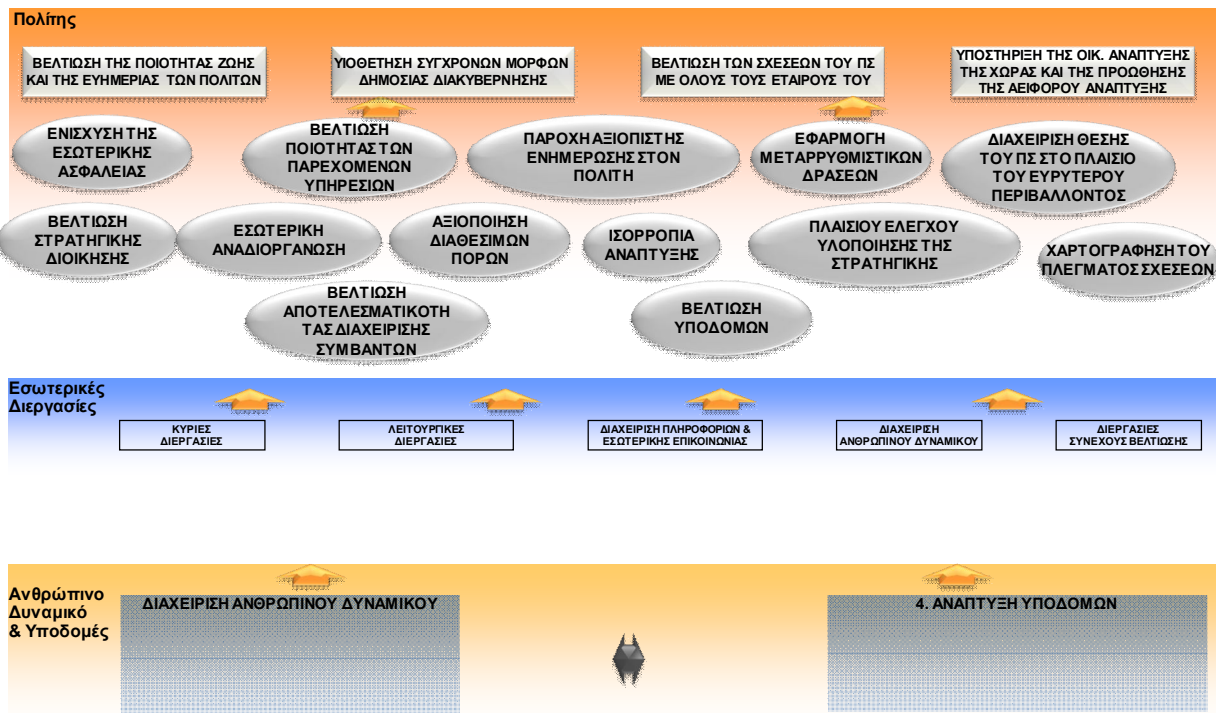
Πολίτης

ΒΕΛΤΙΩΣΗ ΤΗΣ ΠΟΙΟΤΗΤΑΣ ΖΩΗΣ ΚΑΙ ΤΗΣ ΕΥΗΜΕΡΙΑΣ ΤΩΝ ΠΟΛΙΤΩΝ

ΥΙΟΘΕΤΗΣΗ ΣΥΓΧΡΟΝΩΝ ΜΟΡΦΩΝ ΔΗΜΟΣΙΑΣ ΔΙΑΚΥΒΕΡΝΗΣΗΣ

ΒΕΛΤΙΩΣΗ ΤΩΝ ΣΧΕΣΕΩΝ ΤΟΥ ΠΣ ΜΕ ΟΛΟΥΣ ΤΟΥΣ ΕΤΑΙΡΟΥΣ ΤΟΥ

ΥΠΟΣΤΗΡΙΞΗ ΤΗΣ ΟΙΚ. ΑΝΑΠΤΥΞΗΣ ΤΗΣ ΧΩΡΑΣ ΚΑΙ ΤΗΣ ΠΡΟΩΘΗΣΗΣ ΤΗΣ ΑΕΙΦΟΡΟΥ ΑΝΑΠΤΥΞΗΣ

ΕΝΙΣΧΥΣΗ ΤΗΣ ΕΣΩΤΕΡΙΚΗΣ ΑΣΦΑΛΕΙΑΣ

ΒΕΛΤΙΩΣΗ ΠΟΙΟΤΗΤΑΣ ΤΩΝ ΠΑΡΕΧΟΜΕΝΩΝ ΥΠΗΡΕΣΙΩΝ

ΠΑΡΟΧΗ ΑΞΙΟΠΙΣΤΗΣ ΕΝΗΜΕΡΩΣΗΣ ΣΤΟΝ ΠΟΛΙΤΗ

ΕΦΑΡΜΟΓΗ ΜΕΤΑΡΡΥΘΜΙΣΤΙΚΩΝ ΔΡΑΣΕΩΝ

ΔΙΑΧΕΙΡΙΣΗ ΘΕΣΗΣ ΤΟΥ ΠΣ ΣΤΟ ΠΛΑΙΣΙΟ ΤΟΥ ΕΥΡΥΤΕΡΟΥ ΠΕΡΙΒΑΛΛΟΝΤΟΣ

ΒΕΛΤΙΩΣΗ ΣΤΡΑΤΗΓΙΚΗΣ ΔΙΟΙΚΗΣΗΣ

ΕΣΩΤΕΡΙΚΗ ΑΝΑΔΙΟΡΓΑΝΩΣΗ

ΑΞΙΟΠΟΙΗΣΗ ΔΙΑΘΕΣΙΜΩΝ ΠΟΡΩΝ

ΙΣΟΡΡΟΠΙΑ ΑΝΑΠΤΥΞΗΣ

ΠΛΑΙΣΙΟΥ ΕΛΕΓΧΟΥ ΥΛΟΠΟΙΗΣΗΣ ΤΗΣ ΣΤΡΑΤΗΓΙΚΗΣ

ΧΑΡΤΟΓΡΑΦΗΣΗ ΤΟΥ ΠΛΕΓΜΑΤΟΣ ΣΧΕΣΕΩΝ

ΒΕΛΤΙΩΣΗ ΑΠΟΤΕΛΕΣΜΑΤΙΚΟΤΗΤΑΣ ΔΙΑΧΕΙΡΙΣΗΣ ΣΥΜΒΑΝΤΩΝ

ΒΕΛΤΙΩΣΗ ΥΠΟΔΟΜΩΝ

Εσωτερικές Διεργασίες

ΚΥΡΙΕΣ ΔΙΕΡΓΑΣΙΕΣ

ΛΕΙΤΟΥΡΓΙΚΕΣ ΔΙΕΡΓΑΣΙΕΣ

ΔΙΑΧΕΙΡΙΣΗ ΠΛΗΡΟΦΟΡΙΩΝ & ΕΣΩΤΕΡΙΚΗΣ ΕΠΙΚΟΙΝΩΝΙΑΣ

ΔΙΑΧΕΙΡΙΣΗ ΑΝΘΡΩΠΙΝΟΥ ΔΥΝΑΜΙΚΟΥ

ΔΙΕΡΓΑΣΙΕΣ ΣΥΝΕΧΟΥΣ ΒΕΛΤΙΩΣΗΣ

Ανθρώπινο Δυναμικό & Υποδομές

ΔΙΑΧΕΙΡΙΣΗ ΑΝΘΡΩΠΙΝΟΥ ΔΥΝΑΜΙΚΟΥ

4. ΑΝΑΠΤΥΞΗ ΥΠΟΔΟΜΩΝ